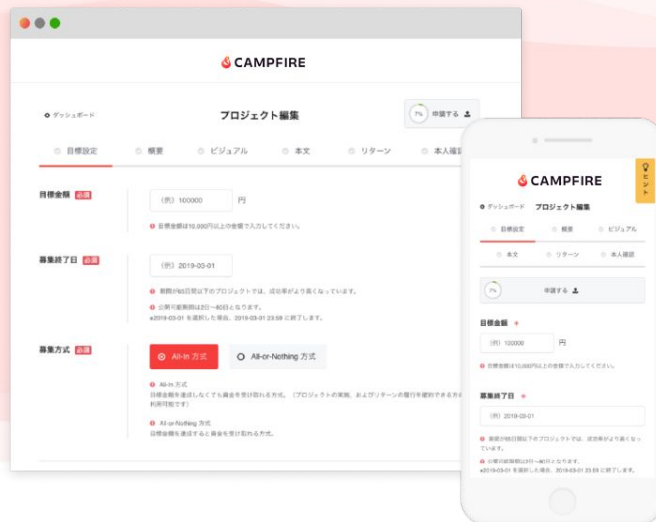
CAMPFIRE

ダッシュボード

プロジェクト編集

7% 申請する

目標設定　概要　ビジュアル　本文　リターン　本人確認

目標金額 必須

（例）100000 円

目標金額は10,000円以上の金額で入力してください。

募集終了日 必須

（例）2019-03-01

期間が60日間以下のプロジェクトでは、成功率がより高くなっています。

公開可能期間は3日〜80日となります。
※2019-03-01 を選択した場合、2019-03-01 23:59 に終了します。

募集方式 必須

All-in 方式　All-or-Nothing 方式

All-in 方式
目標金額を達成しなくても資金を受け取れる方式。（プロジェクトの実施、およびリターンの履行を確約できる方のみ利用可能です）

All-or-Nothing 方式
目標金額を達成すると資金を受け取れる方式。

CAMPFIRE

ヒント

ダッシュボード　プロジェクト編集

目標設定　概要　ビジュアル

本文　リターン　本人確認

7%　申請する

目標金額 *

（例）100000 円

目標金額は10,000円以上の金額で入力してください。

募集終了日 *

（例）2019-03-01

期間が60日間以下のプロジェクトでは、成功率がより高くなっています。

公開可能期間は3日〜80日となります。
※2019-03-01 を選択した場合、2019-03-01 23:59 に終了します。